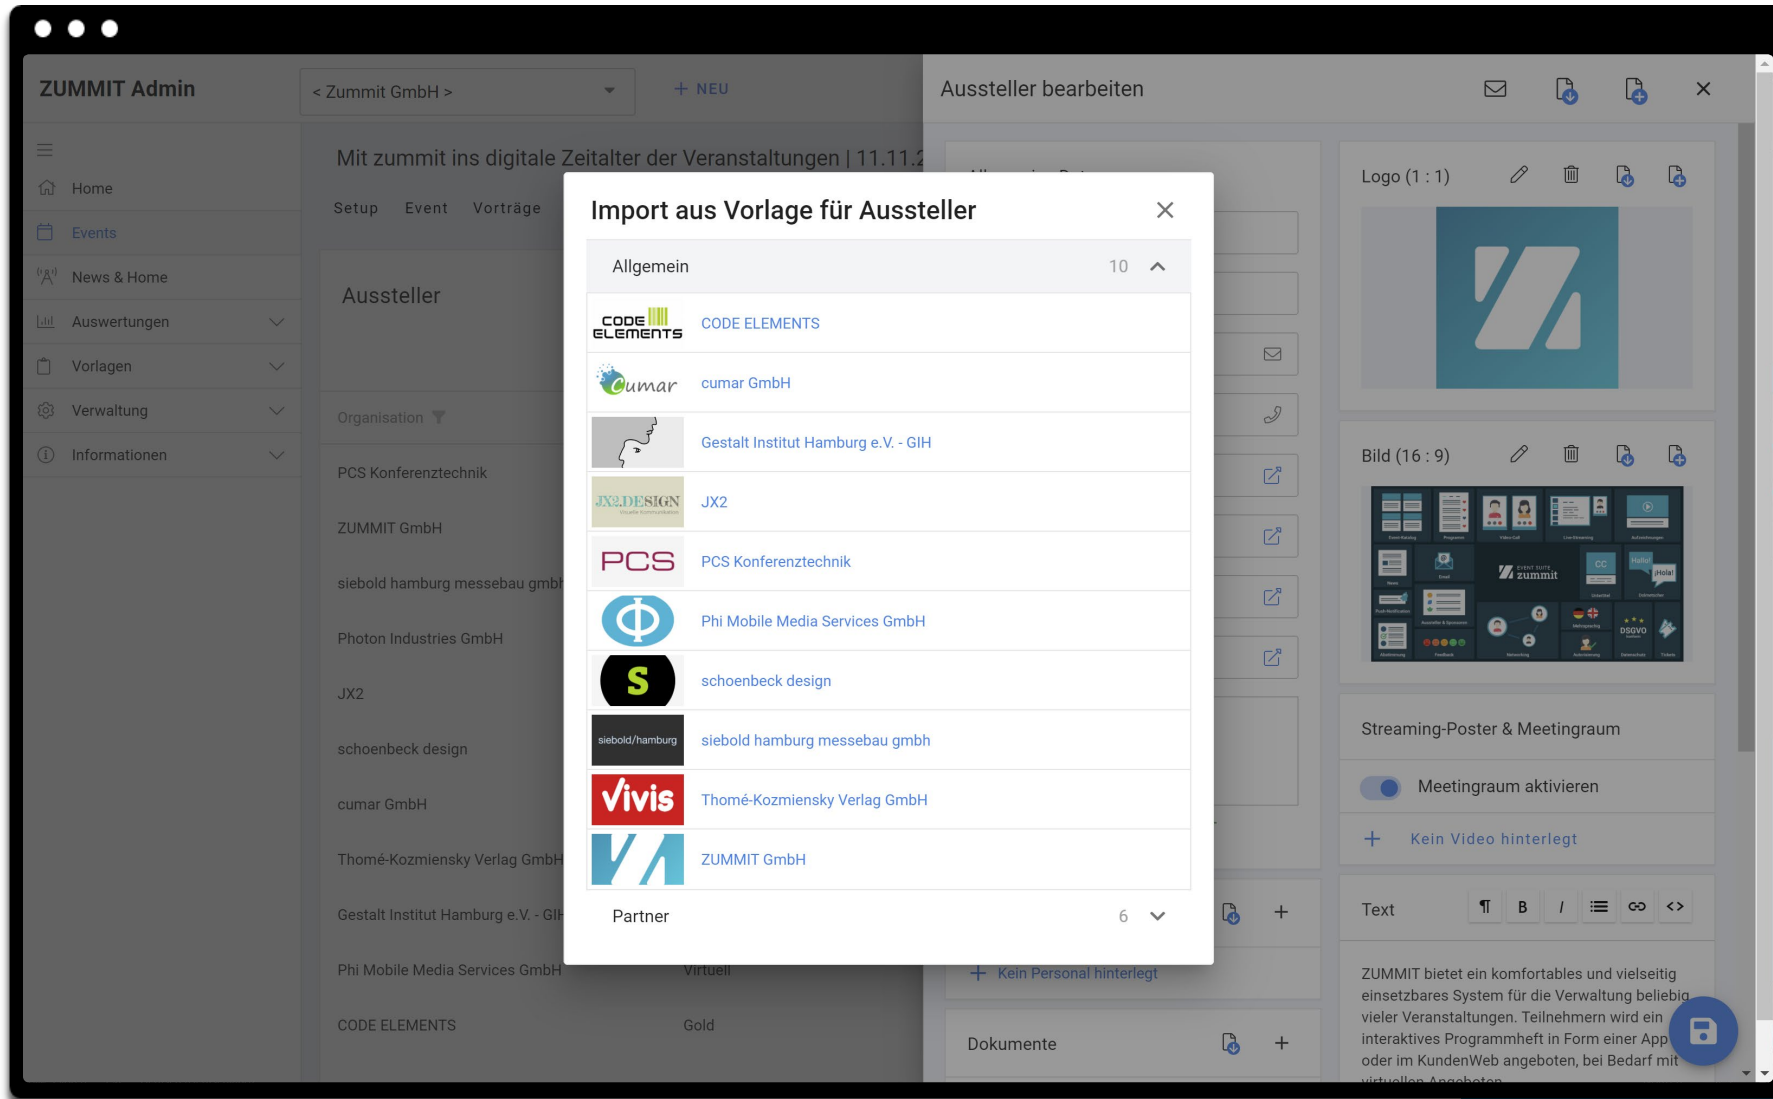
ZUMMIT Admin

< Zummit GmbH >

+ NEU

Home

Events

News & Home

Auswertungen

Vorlagen

Verwaltung

Informationen

Mit zummit ins digitale Zeitalter der Veranstaltungen | 11.11.2

Setup Event Vorträge

Aussteller

Organisation

PCS Konferenztechnik

ZUMMIT GmbH

siebold hamburg messebau gmbh

Photon Industries GmbH

JX2

schoenbeck design

cumar GmbH

Thomé-Kozmiensky Verlag GmbH

Gestalt Institut Hamburg e.V. - GIH

Phi Mobile Media Services GmbH Virtuell

CODE ELEMENTS Gold

Aussteller bearbeiten

Import aus Vorlage für Aussteller

Allgemein 10

CODE ELEMENTS

cumar GmbH

Gestalt Institut Hamburg e.V. - GIH

JX2

PCS Konferenztechnik

Phi Mobile Media Services GmbH

schoenbeck design

siebold hamburg messebau gmbh

Thomé-Kozmiensky Verlag GmbH

ZUMMIT GmbH

Partner 6

Kein Personal hinterlegt

Dokumente

Logo (1 : 1)

Bild (16 : 9)

Streaming-Poster & Meetingraum

Meetingraum aktivieren

Kein Video hinterlegt

Text

ZUMMIT bietet ein komfortables und vielseitig einsetzbares System für die Verwaltung beliebig vieler Veranstaltungen. Teilnehmern wird ein interaktives Programmheft in Form einer App oder im KundenWeb angeboten, bei Bedarf mit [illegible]